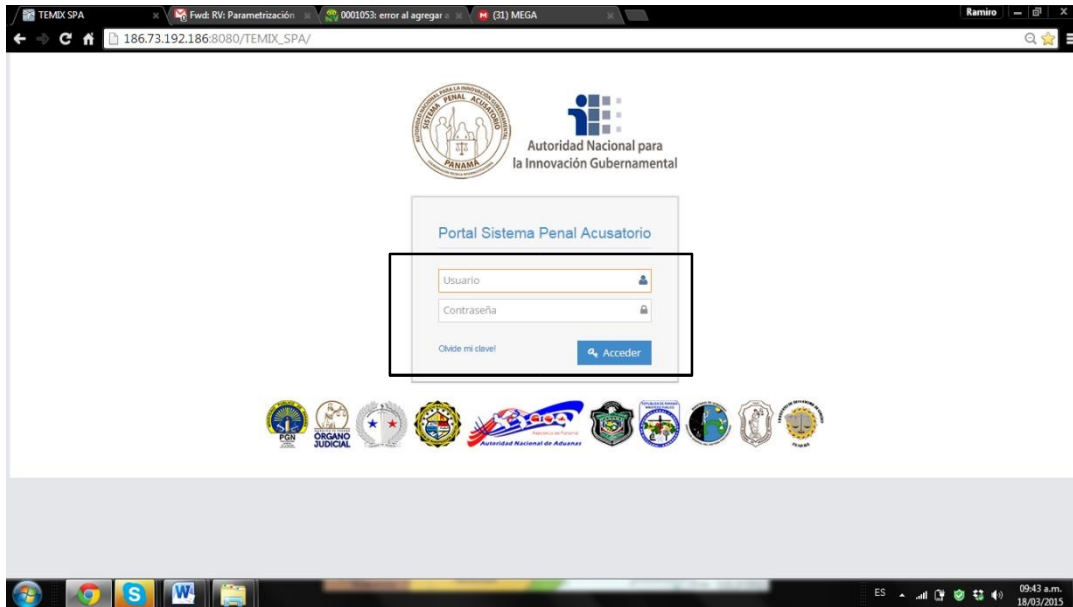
TEMIX SPA
Fwd: RV: Parametrización
0001053: error al agregar a
(31) MEGA
Ramiro
186.73.192.186:8080/TEMIX_SPA/

SISTEMA PENAL ACUSATORIO
PANAMÁ

Autoridad Nacional para la Innovación Gubernamental

Portal Sistema Penal Acusatorio

Usuario
Contraseña

Olvide mi clave!
Acceder

PGN
ORGANO JUDICIAL
Autoridad Nacional de Aduanas

ES
09:43 a.m.
18/03/2015